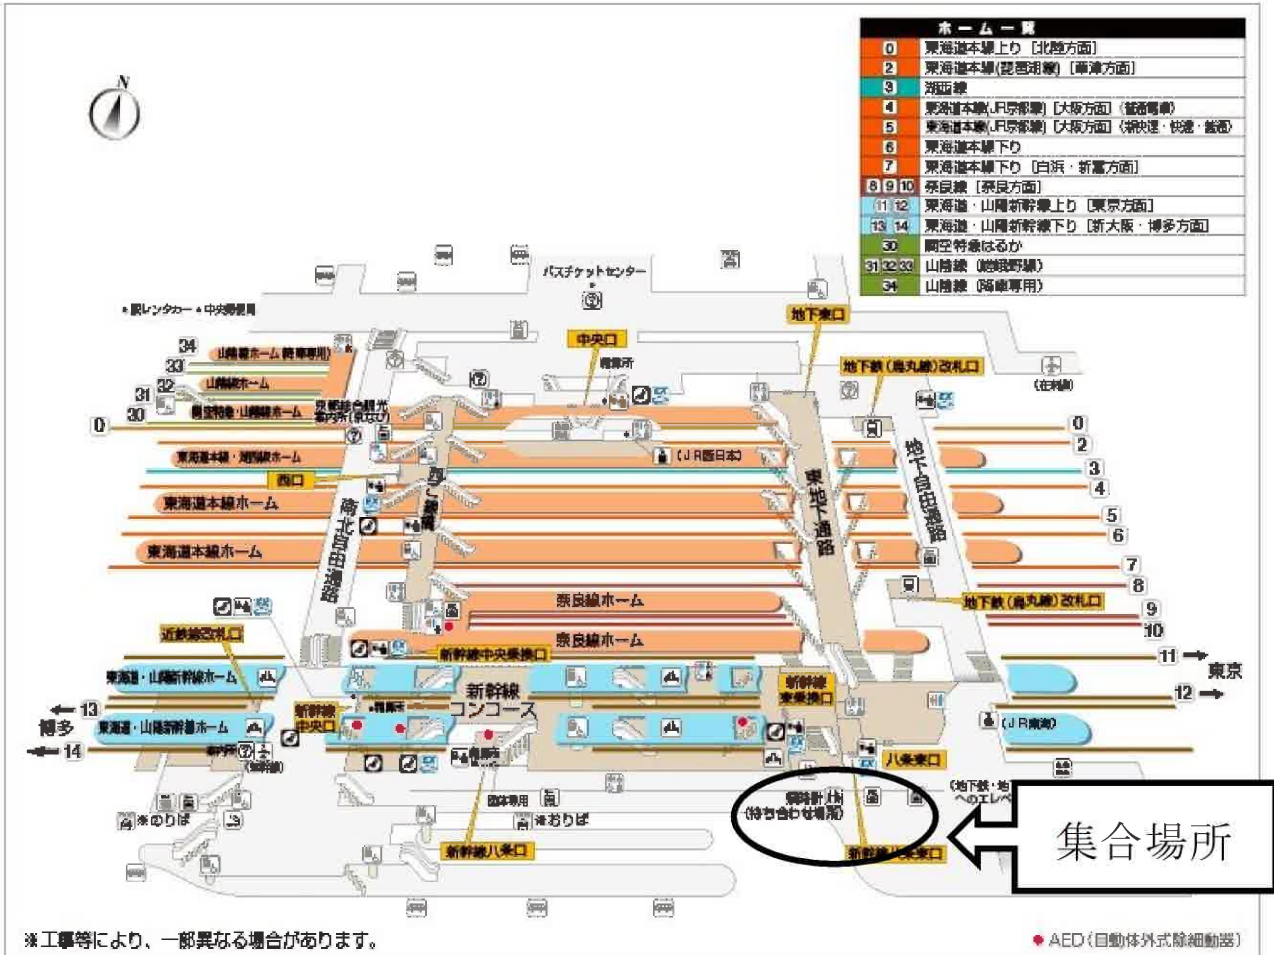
N

ホーム一覧
0 東海道本線上り［北陸方面］
2 東海道本線(琵琶湖線)［草津方面］
3 湖西線
4 東海道本線(JR京都線)［大阪方面］（普通電車）
5 東海道本線(JR京都線)［大阪方面］（新快速・快速・普通）
6 東海道本線下り
7 東海道本線下り［白浜・新宮方面］
8 9 10 奈良線［奈良方面］
11 12 東海道・山陽新幹線上り［東京方面］
13 14 東海道・山陽新幹線下り［新大阪・博多方面］
30 関空特急はるか
31 32 33 山陰線（嵯峨野線）
34 山陰線（特急専用）

バスチケットセンター
駅レンタカー 中央郵便局
中央口
地下東口
地下鉄（烏丸線）改札口
(在来線)
34 山陰線ホーム（特急専用）
33
32 山陰線ホーム
31
30 関空特急・山陰線ホーム
0
京都総合観光案内所（京なび）
東海道本線・湖西線ホーム
（JR西日本）
西口
西乙通路
東地下通路
地下自由通路
南北自由通路
東海道本線ホーム
東海道本線ホーム
0
2
3
4
5
6
7
8
9
10
地下鉄（烏丸線）改札口
奈良線ホーム
奈良線ホーム
近鉄線改札口
新幹線中央乗換口
東海道・山陽新幹線ホーム
11 東京
新幹線コンコース
新幹線東乗換口
12
13
博多
14
東海道・山陽新幹線ホーム
新幹線中央口
案内所
（JR東海）
八条東口
時計（待ち合わせ場所）
地下鉄・地下へのエレベ
新幹線八条東口
団体専用
のりば
おりば
新幹線八条口
集合場所
※工事等により、一部異なる場合があります。
● AED（自動体外式除細動器）